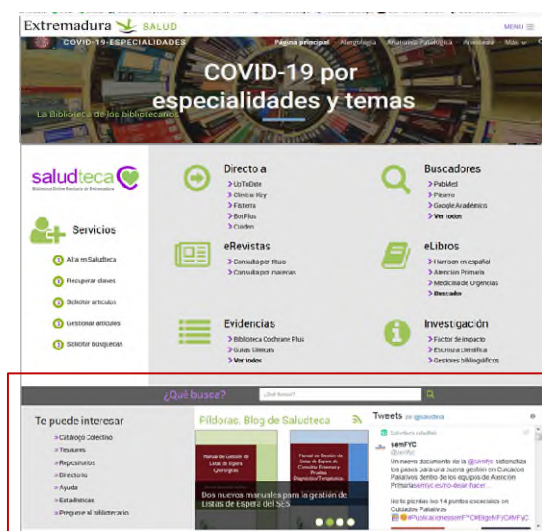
Extremadura SALUD

MENU

COVID-19-ESPECIALIDADES

Página principal Neurología Anatomía Patológica Anestesia Más

COVID-19 por especialidades y temas

La Biblioteca de los bibliotecarios

saludteca

Biblioteca Virtual Sanitaria de Extremadura

Servicios

Alta en Saludteca

Recuperar claves

Solicitar artículos

Gestionar artículos

Solicitar búsquedas

Directo a

> UpToDate

> Clinical Key

> Fisterra

> BmjPlus

> Cochrane

eRevistas

> Consulta por título

> Consulta por materias

Evidencias

> Biblioteca Cochrane Plus

> Guías Clínicas

> Ver todos

Buscadores

> PubMed

> Fisterra

> Google Académico

> Ver todos

eLibros

> Harrison en español

> Atención Primaria

> Medicina de Urgencias

> Buscador

Investigación

> Factor de impacto

> Escritura científica

> Gestores bibliográficos

¿Qué busca?

Te puede interesar

» Catálogo Colectivo

» Tesauros

» Repositorios

» Directorio

» Ayuda

» Estadísticas

» Pregunte al bibliotecario

Píldoras, Blog de Saludteca

Dos nuevos manuales para la gestión de Listas de Espera del SES

Tweets por @saludteca

semFYC

@semFYC

Un nuevo documento de la @semfyc sistematiza los pasos para una buena gestión en Cuidados Paliativos dentro de los equipos de Atención Primaria

No te pierdas los 14 puntos esenciales en Cuidados Paliativos

#PublicacionessemFYC